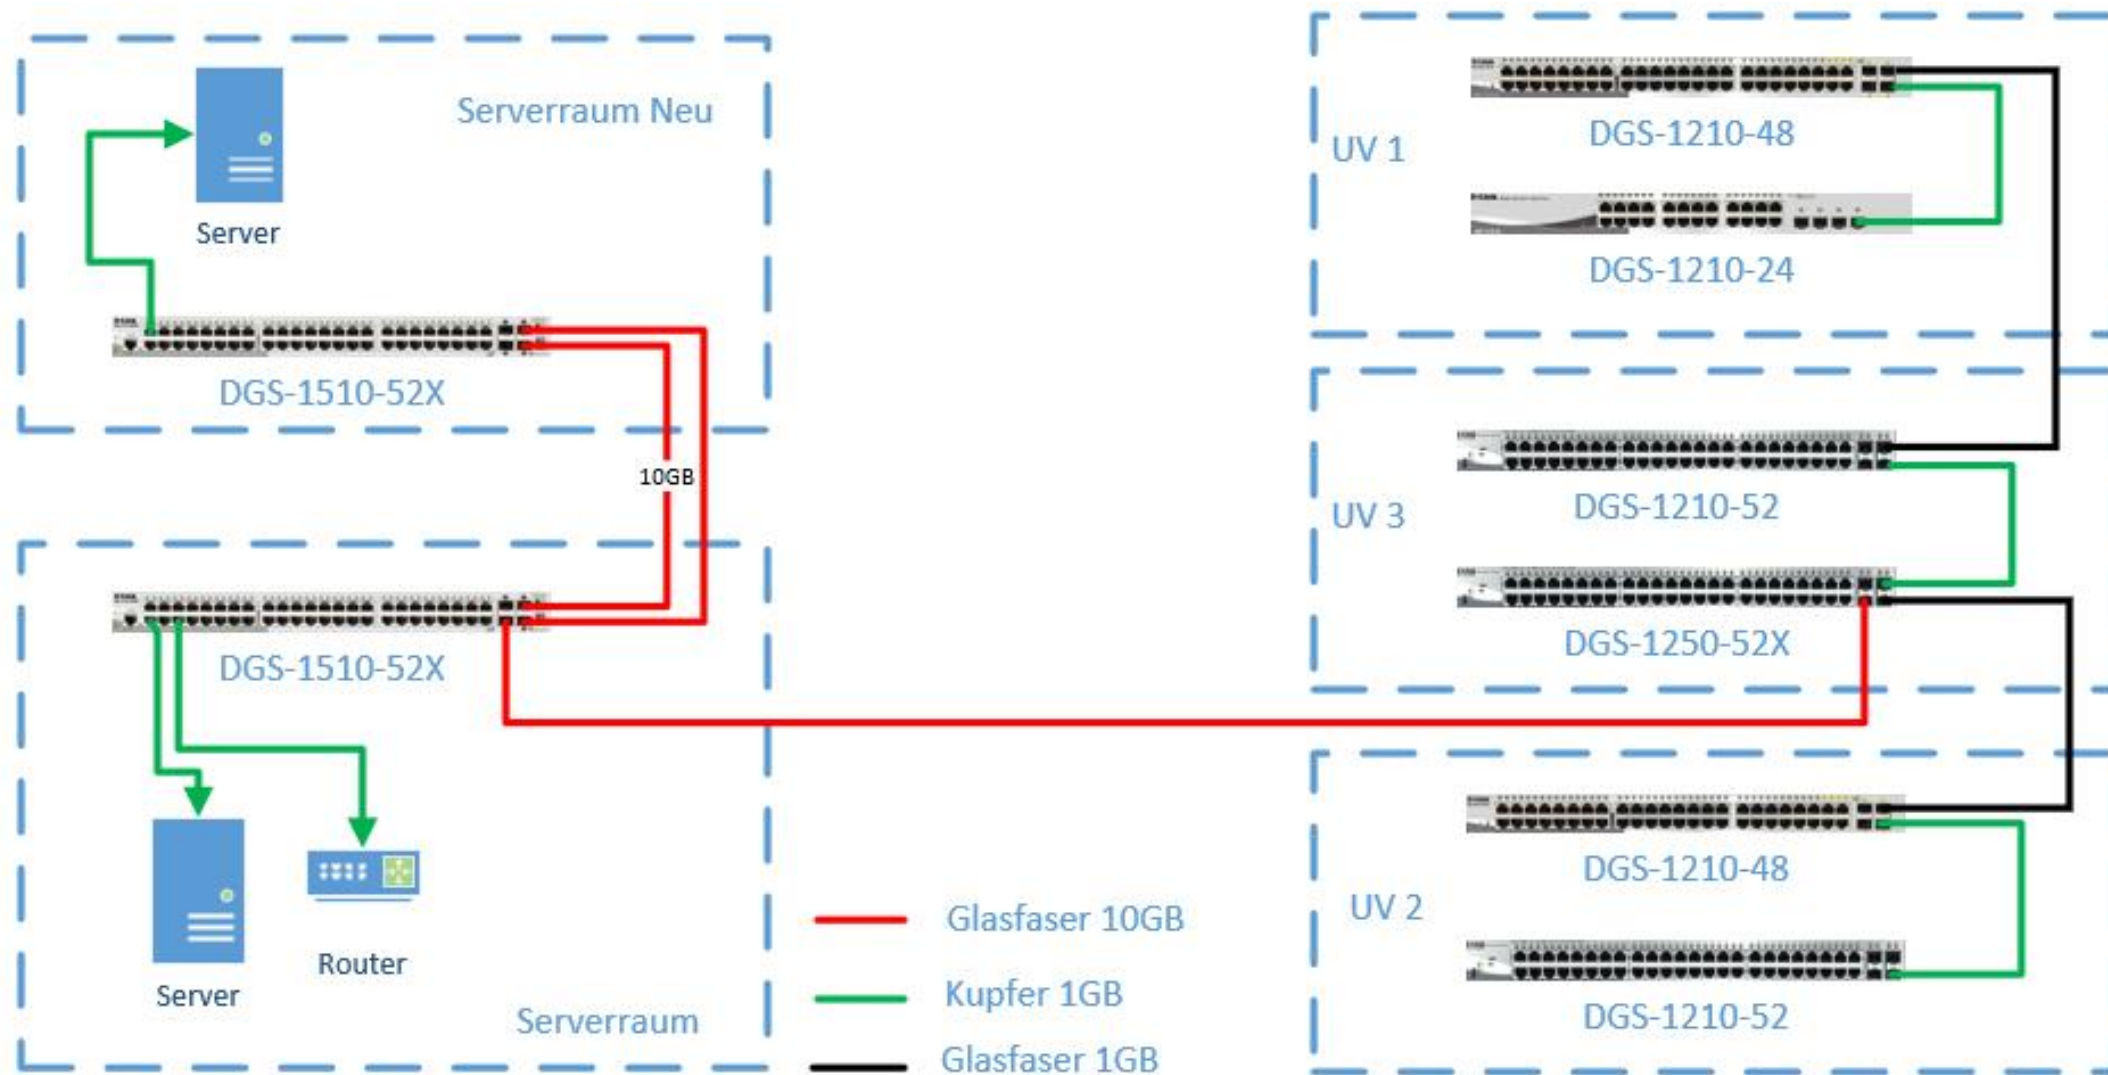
Serverraum Neu

Server

DGS-1510-52X

10GB

DGS-1510-52X

Server

Router

Serverraum

UV 1

DGS-1210-48

DGS-1210-24

UV 3

DGS-1210-52

DGS-1250-52X

UV 2

DGS-1210-48

DGS-1210-52

Glasfaser 10GB

Kupfer 1GB

Glasfaser 1GB